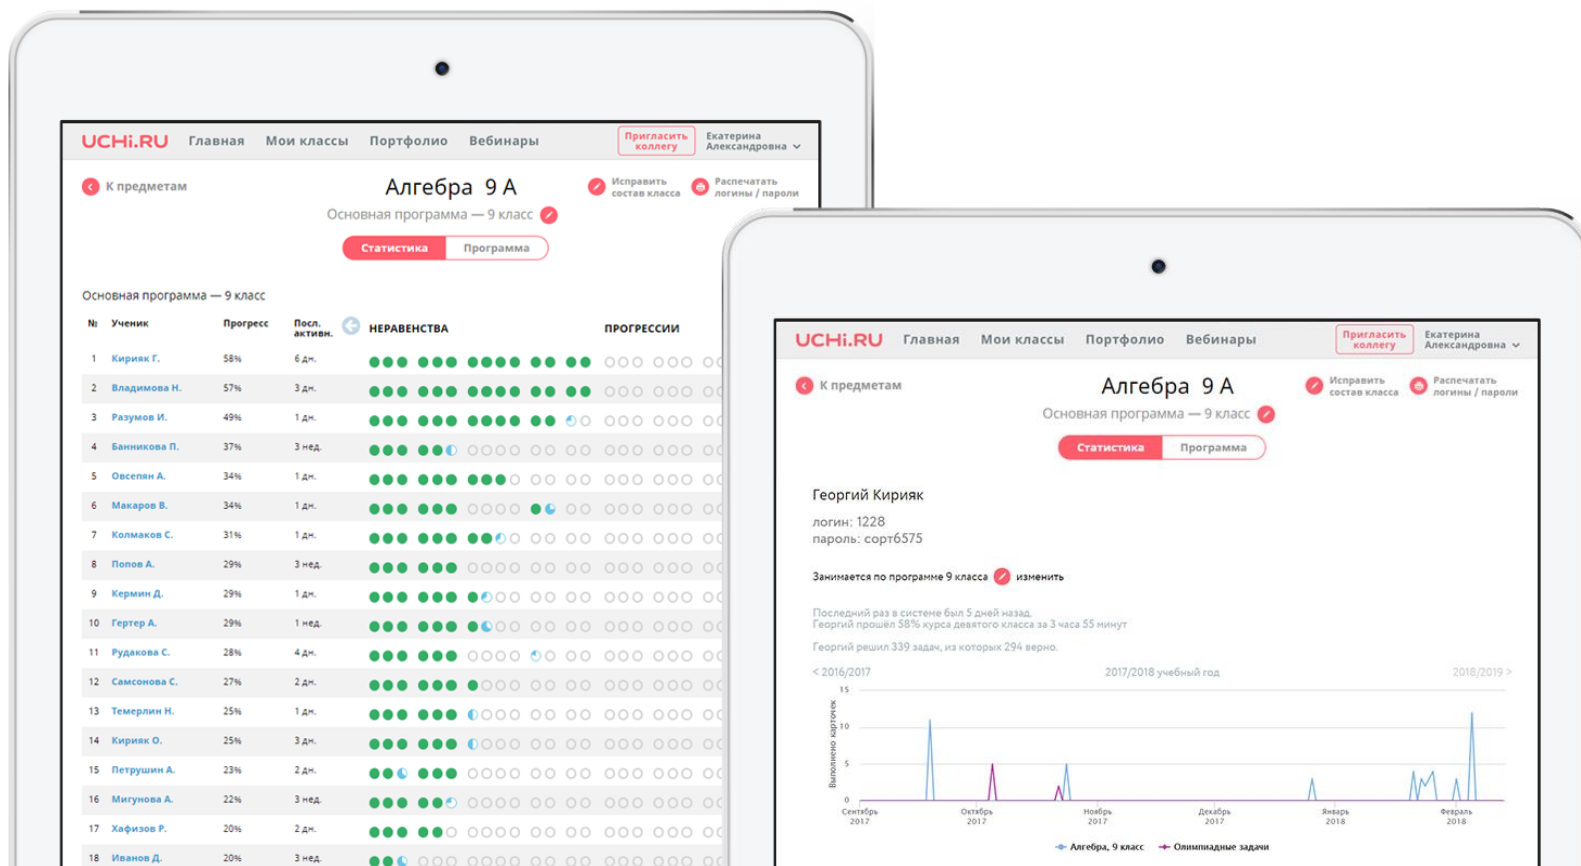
UCHi.RU Главная Мои классы Портфолио Вебинары

Пригласить коллегу

Екатерина Александровна

К предметам

Алгебра 9 А

Основная программа — 9 класс

Исправить состав класса

Распечатать логины / пароли

Статистика Программа

Основная программа — 9 класс

| № | Ученик | Прогресс | Посл. активн. |
|---|---|---|---|
| 1 | Кирияк Г. | 58% | 6 дн. |
| 2 | Владимова Н. | 57% | 3 дн. |
| 3 | Разумов И. | 49% | 1 дн. |
| 4 | Банникова П. | 37% | 3 нед. |
| 5 | Овсепян А. | 34% | 1 дн. |
| 6 | Макаров В. | 34% | 1 дн. |
| 7 | Колмаков С. | 31% | 1 дн. |
| 8 | Попов А. | 29% | 3 нед. |
| 9 | Кермин Д. | 29% | 1 дн. |
| 10 | Гертер А. | 29% | 1 нед. |
| 11 | Рудакова С. | 28% | 4 дн. |
| 12 | Самсонова С. | 27% | 2 дн. |
| 13 | Темерлин Н. | 25% | 1 дн. |
| 14 | Кирияк О. | 25% | 3 дн. |
| 15 | Петрушин А. | 23% | 2 дн. |
| 16 | Мигунова А. | 22% | 3 нед. |
| 17 | Хафизов Р. | 20% | 2 дн. |
| 18 | Иванов Д. | 20% | 3 нед. |

НЕРАВЕНСТВА

ПРОГРЕССИИ

UCHi.RU Главная Мои классы Портфолио Вебинары

Пригласить коллегу

Екатерина Александровна

К предметам

Алгебра 9 А

Основная программа — 9 класс

Исправить состав класса

Распечатать логины / пароли

Статистика Программа

Георгий Кирияк

логин: 1228
пароль: сорт6575

Занимается по программе 9 класса изменить

Последний раз в системе был 5 дней назад.
Георгий прошёл 58% курса девятого класса за 3 часа 55 минут

Георгий решил 339 задач, из которых 294 верно.

< 2016/2017 2017/2018 учебный год 2018/2019 >

Выполнено карточек

15
10
5
0

Сентябрь 2017 Октябрь 2017 Ноябрь 2017 Декабрь 2017 Январь 2018 Февраль 2018

Алгебра, 9 класс Олимпиадные задачи